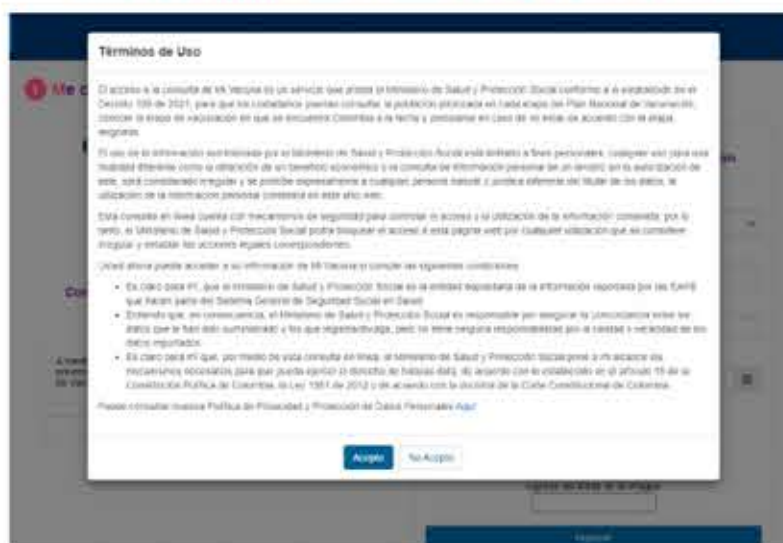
Términos de Uso

El acceso a la consulta de Mi Vacuna es un servicio que presta el Ministerio de Salud y Protección Social conforme a lo establecido en el Decreto 109 de 2021, para que los ciudadanos puedan consultar la población priorizada en cada etapa del Plan Nacional de Vacunación, conocer la etapa de vacunación en que se encuentra Colombia a la fecha y postularse en caso de no estar de acuerdo con la etapa asignada.

El uso de la información suministrada por el Ministerio de Salud y Protección Social está limitado a fines personales, cualquier uso para uso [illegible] diferente como la obtención de un beneficio económico o la consulta de información personal de un tercero sin la autorización de este, será considerado irregular y se prohíbe expresamente a cualquier persona natural o jurídica diferente del titular de los datos, la utilización de la información personal contenida en este sitio web.

Esta consulta en línea cuenta con mecanismos de seguridad para controlar el acceso y la utilización de la información consultada, por lo tanto, el Ministerio de Salud y Protección Social podrá bloquear el acceso a esta página web por cualquier utilización que se considere irregular y entablar las acciones legales correspondientes.

Usted ahora puede acceder a su información de Mi Vacuna si cumple las siguientes condiciones:

- Es claro para mí, que el Ministerio de Salud y Protección Social es la entidad depositaria de la información reportada por las EAPB que hacen parte del Sistema General de Seguridad Social en Salud.
- Entiendo que, en consecuencia, el Ministerio de Salud y Protección Social es responsable por asegurar la concordancia entre los datos que le han sido suministrados y los que registra/divulga, pero no tiene ninguna responsabilidad por la calidad y veracidad de los datos reportados.
- Es claro para mí que, por medio de esta consulta en línea, el Ministerio de Salud y Protección Social pone a mi alcance los mecanismos necesarios para que pueda ejercer el derecho de hábeas data, de acuerdo con lo establecido en el artículo 15 de la Constitución Política de Colombia, la Ley 1581 de 2012 y de acuerdo con la doctrina de la Corte Constitucional de Colombia.

Puede consultar nuestra Política de Privacidad y Protección de Datos Personales Aquí

Acepto
No Acepto